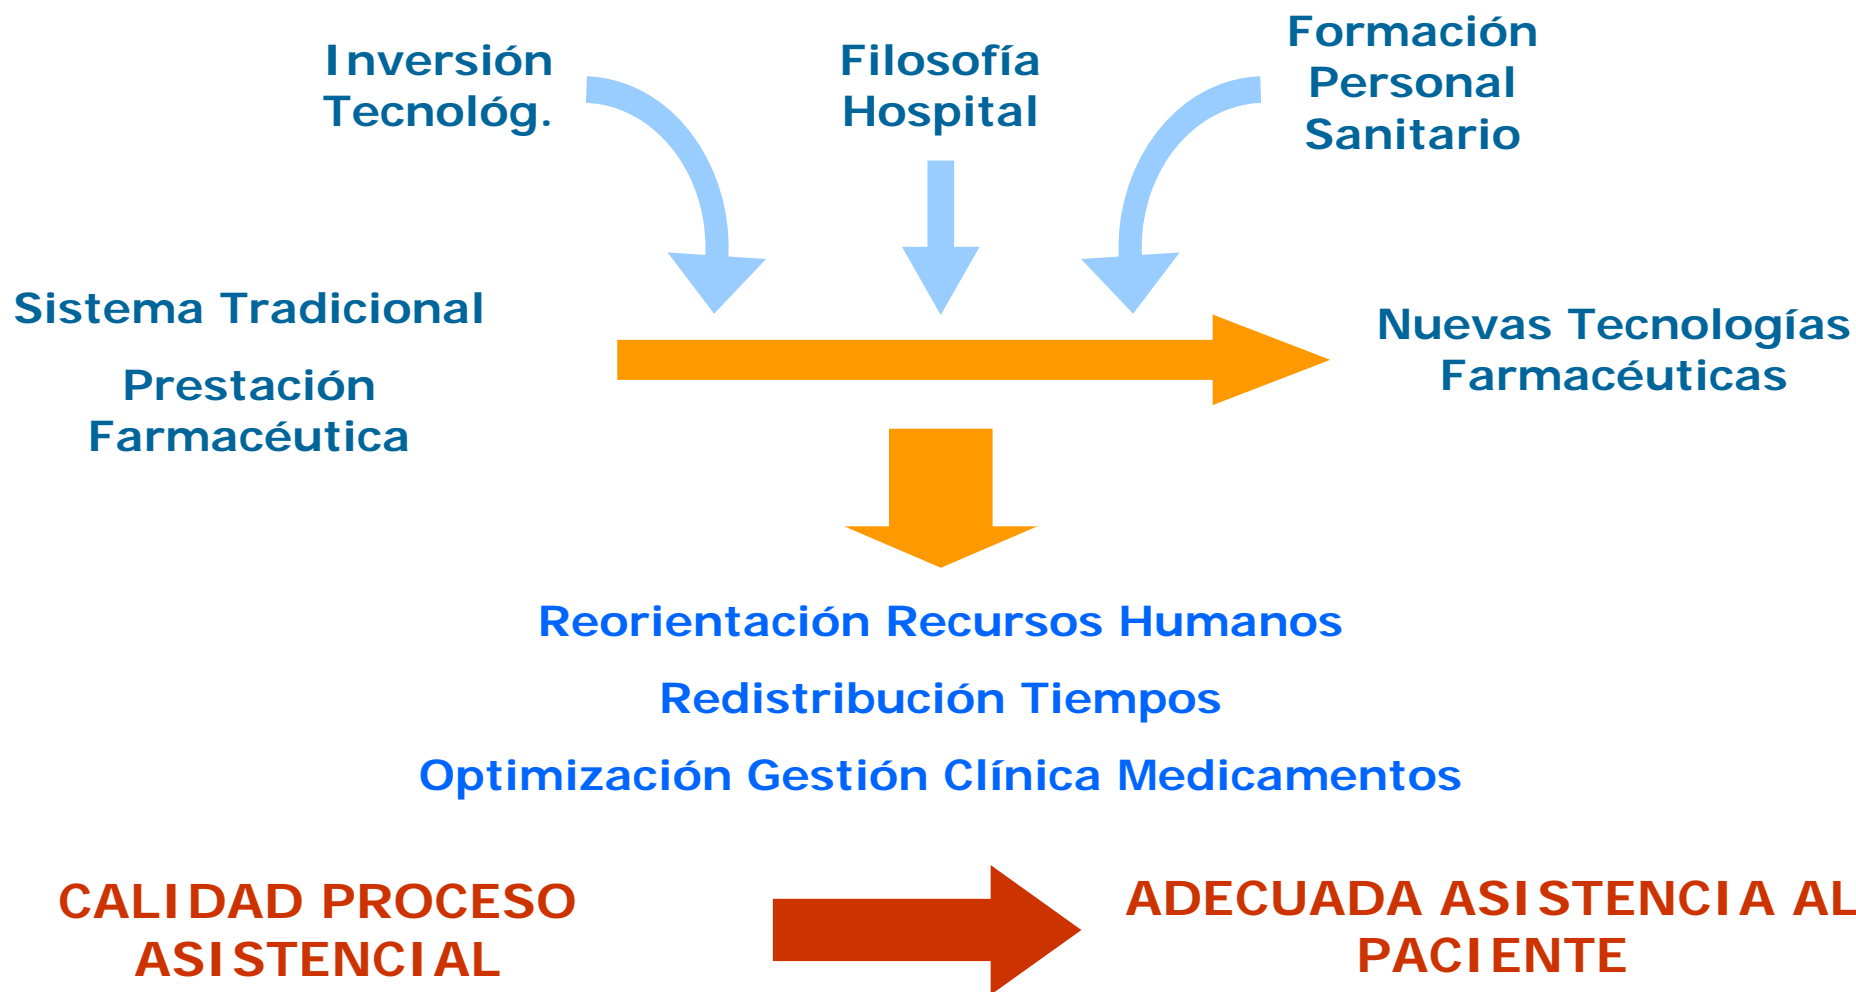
Inversión Tecnológ.

Filosofía Hospital

Formación Personal Sanitario

Sistema Tradicional

Prestación Farmacéutica

Nuevas Tecnologías Farmacéuticas

Reorientación Recursos Humanos

Redistribución Tiempos

Optimización Gestión Clínica Medicamentos

CALIDAD PROCESO ASISTENCIAL

ADECUADA ASISTENCIA AL PACIENTE